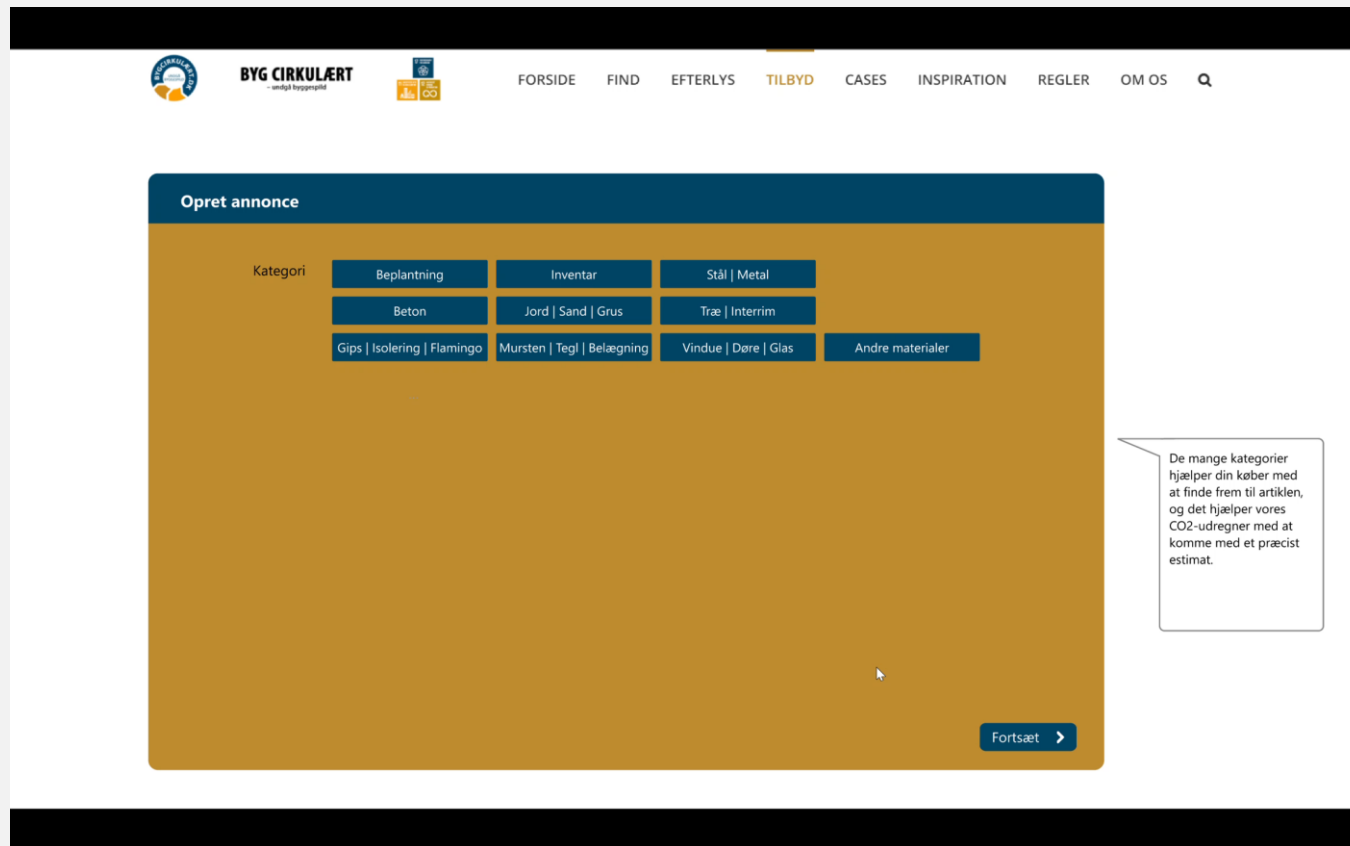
BYGCIRKULÆRT.DK

BYG CIRKULÆRT
– undgå byggespild

FORSIDE FIND EFTERLYS TILBYD CASES INSPIRATION REGLER OM OS

Opret annonce

Kategori

Beplantning
Inventar
Stål | Metal
Beton
Jord | Sand | Grus
Træ | Interrim
Gips | Isolering | Flamingo
Mursten | Tegl | Belægning
Vindue | Døre | Glas
Andre materialer

De mange kategorier hjælper din køber med at finde frem til artiklen, og det hjælper vores CO2-udregner med at komme med et præcist estimat.

Fortsæt